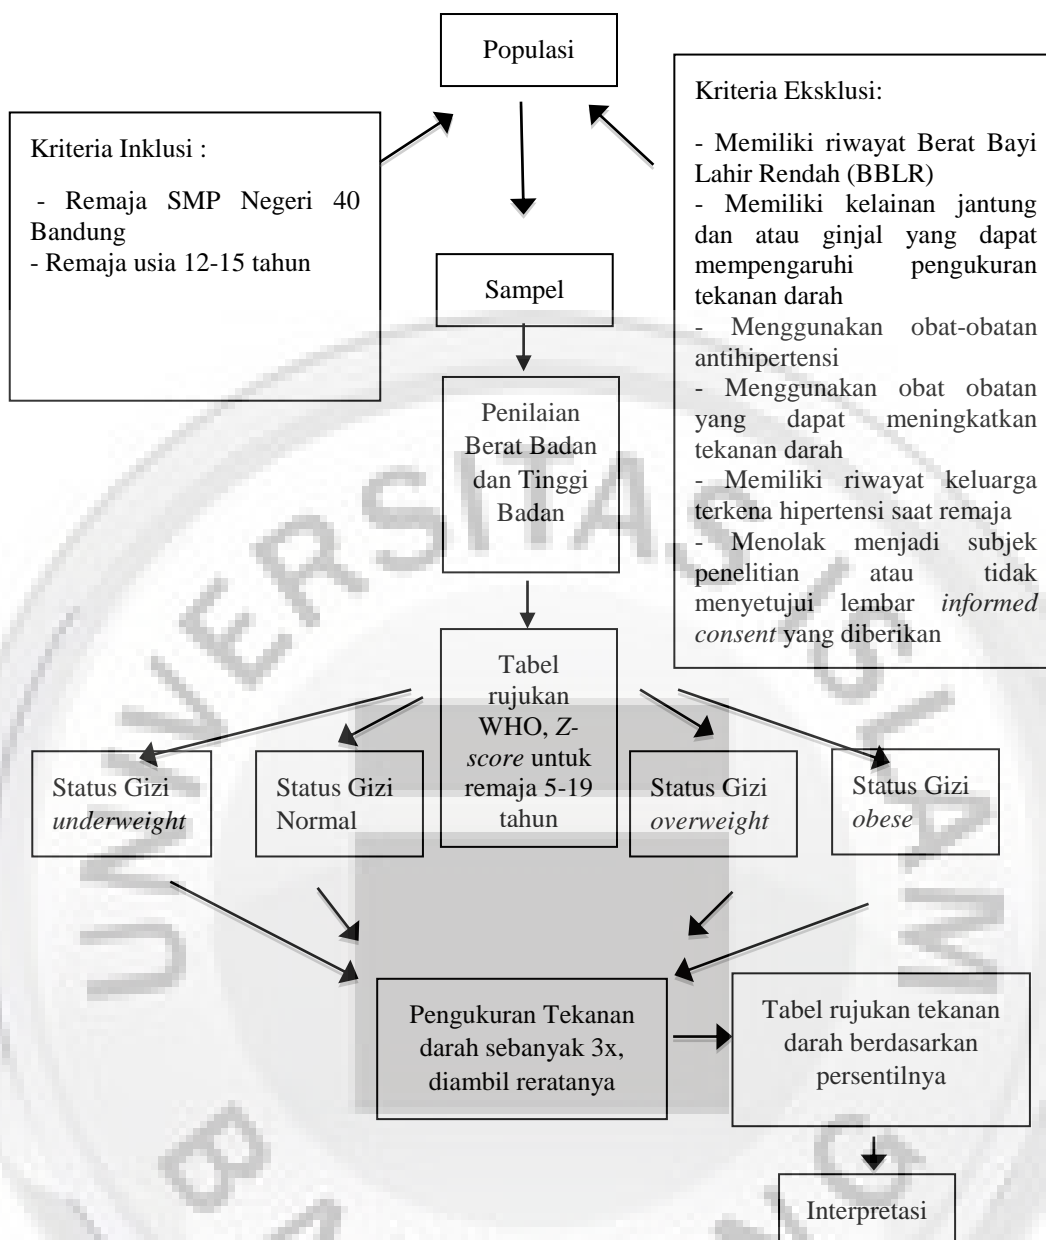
Populasi

Kriteria Inklusi :

- Remaja SMP Negeri 40 Bandung
- Remaja usia 12-15 tahun

Kriteria Eksklusi:

- Memiliki riwayat Berat Bayi Lahir Rendah (BBLR)
- Memiliki kelainan jantung dan atau ginjal yang dapat mempengaruhi pengukuran tekanan darah
- Menggunakan obat-obatan antihipertensi
- Menggunakan obat obatan yang dapat meningkatkan tekanan darah
- Memiliki riwayat keluarga terkena hipertensi saat remaja
- Menolak menjadi subjek penelitian atau tidak menyetujui lembar *informed consent* yang diberikan

Sampel

Penilaian Berat Badan dan Tinggi Badan

Tabel rujukan WHO, *Z-score* untuk remaja 5-19 tahun

Status Gizi *underweight*

Status Gizi Normal

Status Gizi *overweight*

Status Gizi *obese*

Pengukuran Tekanan darah sebanyak 3x, diambil reratanya

Tabel rujukan tekanan darah berdasarkan persentilnya

Interpretasi